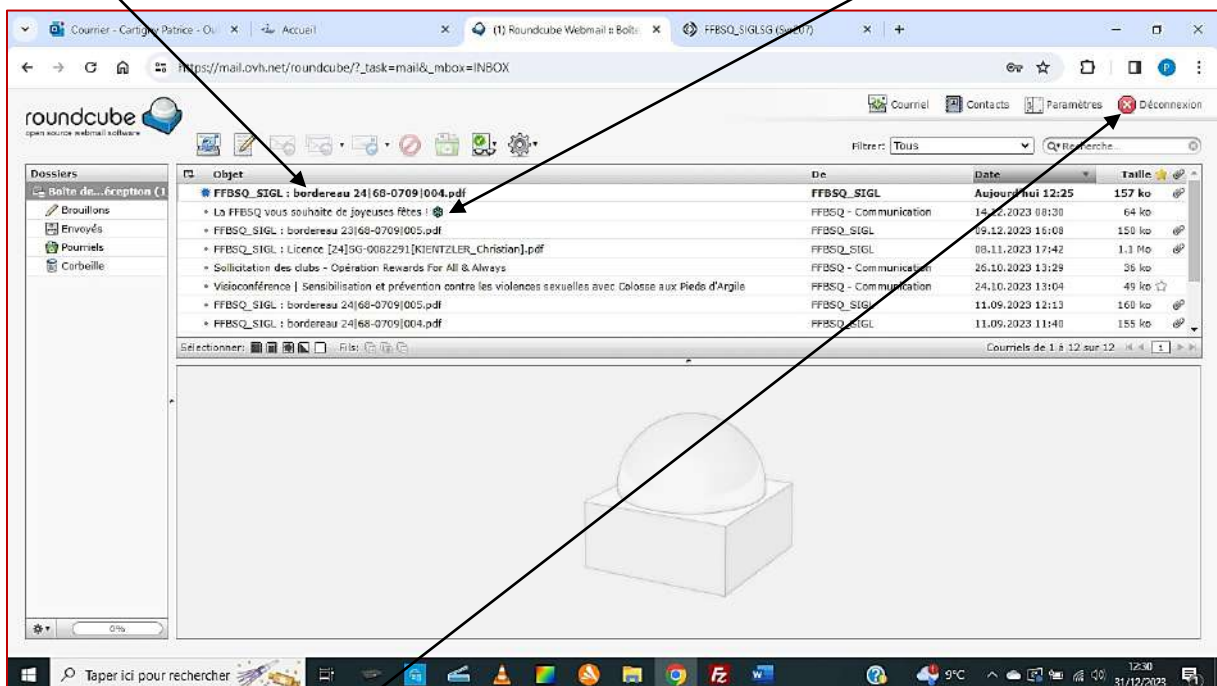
Courrier - Cartigny Patrice - Ou × | Accueil × | (1) Roundcube Webmail :: Boîte × | FFBSQ_SIGLSG (Sa207) × | +

https://mail.ovh.net/roundcube/?_task=mail&_mbox=INBOX

roundcube
open source webmail software

Courriel | Contacts | Paramètres | Déconnexion

Filtrer: Tous | Recherche...

Dossiers
Boîte de...éception (1
Brouillons
Envoyés
Pourriels
Corbeille

| Objet | De | Date | Taille |
|---|---|---|---|
| FFBSQ_SIGL : bordereau 24\|68-0709\|004.pdf | FFBSQ_SIGL | Aujourd'hui 12:25 | 157 ko |
| La FFBSQ vous souhaite de joyeuses fêtes ! | FFBSQ - Communication | 14.12.2023 08:30 | 64 ko |
| FFBSQ_SIGL : bordereau 23\|68-0709\|005.pdf | FFBSQ_SIGL | 09.12.2023 16:08 | 150 ko |
| FFBSQ_SIGL : Licence [24]SG-0082291[KIENTZLER_Christian].pdf | FFBSQ_SIGL | 08.11.2023 17:42 | 1.1 Mo |
| Sollicitation des clubs - Opération Rewards For All & Always | FFBSQ - Communication | 26.10.2023 13:29 | 36 ko |
| Visioconférence \| Sensibilisation et prévention contre les violences sexuelles avec Colosse aux Pieds d'Argile | FFBSQ - Communication | 24.10.2023 13:04 | 49 ko |
| FFBSQ_SIGL : bordereau 24\|68-0709\|005.pdf | FFBSQ_SIGL | 11.09.2023 12:13 | 160 ko |
| FFBSQ_SIGL : bordereau 24\|68-0709\|004.pdf | FFBSQ_SIGL | 11.09.2023 11:40 | 155 ko |

Sélectionner: | Fils:
Courriels de 1 à 12 sur 12 | 1

0%

Taper ici pour rechercher
9°C
12:30
31/12/2023